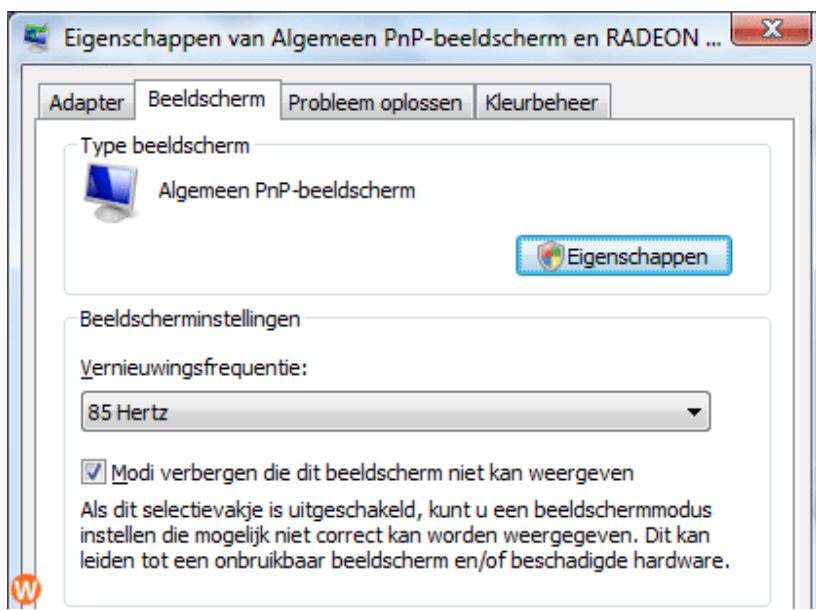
Eigenschappen van Algemeen PnP-beeldscherm en RADEON ...

Adapter | Beeldscherm | Probleem oplossen | Kleurbeheer

Type beeldscherm

Algemeen PnP-beeldscherm

Eigenschappen

Beeldscherminstellingen

Vernieuwingsfrequentie:

85 Hertz

Modi verbergen die dit beeldscherm niet kan weergeven

Als dit selectievakje is uitgeschakeld, kunt u een beeldschermmodus instellen die mogelijk niet correct kan worden weergegeven. Dit kan leiden tot een onbruikbaar beeldscherm en/of beschadigde hardware.